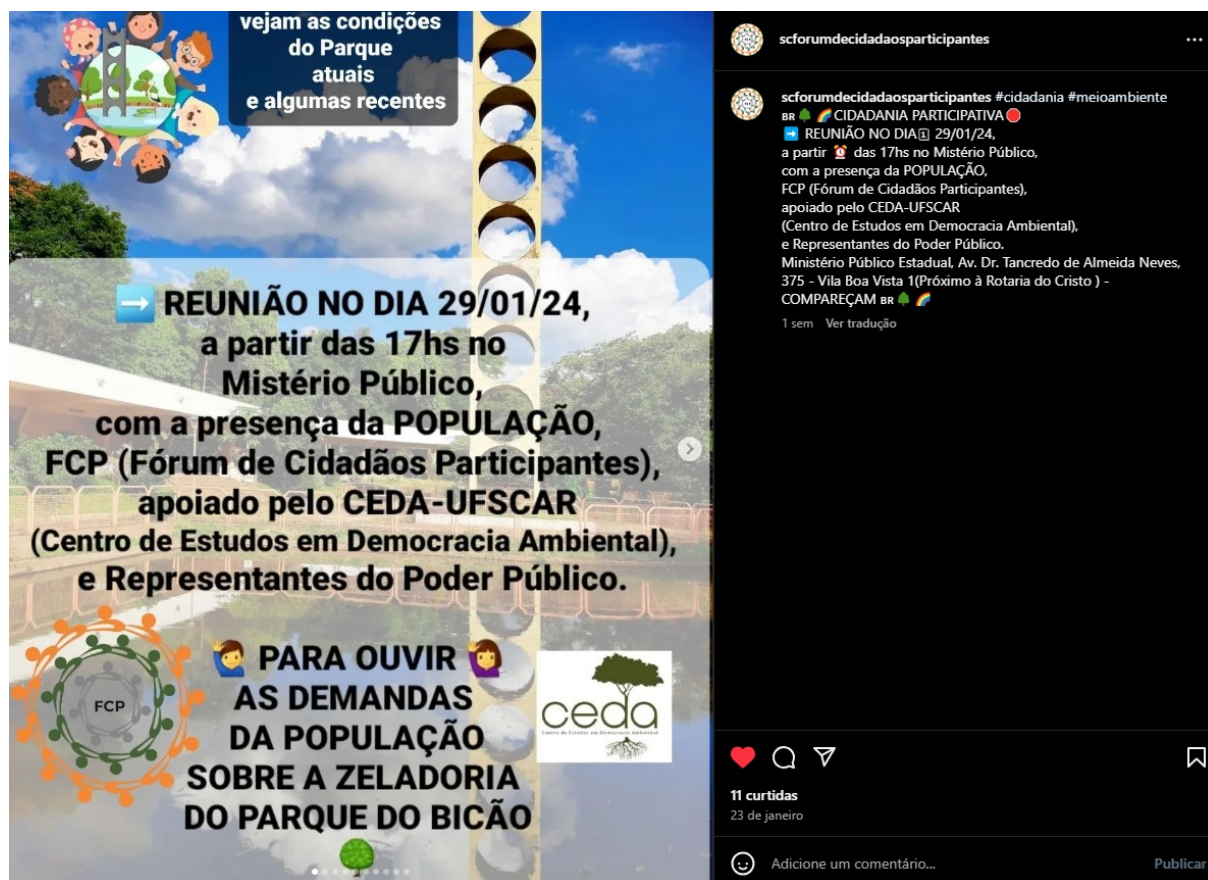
vejam as condições do Parque atuais e algumas recentes

➡️ REUNIÃO NO DIA 29/01/24, a partir das 17hs no Mistério Público, com a presença da POPULAÇÃO, FCP (Fórum de Cidadãos Participantes), apoiado pelo CEDA-UFSCAR (Centro de Estudos em Democracia Ambiental), e Representantes do Poder Público.

FCP

🙋‍♂️ PARA OUVIR 🙋‍♀️ AS DEMANDAS DA POPULAÇÃO SOBRE A ZELADORIA DO PARQUE DO BICÃO

ceda
Centro de Estudos em Democracia Ambiental

scforumdecidadaosparticipantes ...

scforumdecidadaosparticipantes #cidadania #meioambiente
BR 🌳 🌈 CIDADANIA PARTICIPATIVA 🔴
➡️ REUNIÃO NO DIA 1️⃣ 29/01/24,
a partir ⏰ das 17hs no Mistério Público,
com a presença da POPULAÇÃO,
FCP (Fórum de Cidadãos Participantes),
apoiado pelo CEDA-UFSCAR
(Centro de Estudos em Democracia Ambiental),
e Representantes do Poder Público.
Ministério Público Estadual, Av. Dr. Tancredo de Almeida Neves, 375 - Vila Boa Vista 1(Próximo à Rotaria do Cristo ) - COMPAREÇAM BR 🌳 🌈
1 sem Ver tradução

11 curtidas
23 de janeiro

Adicione um comentário...
Publicar